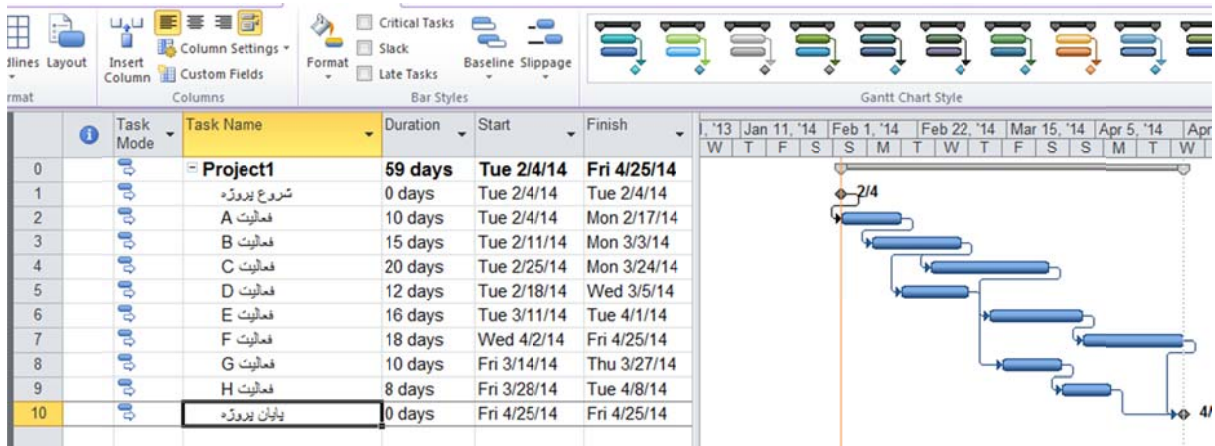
dlines Layout
rmat
Insert Column
Column Settings
Custom Fields
Columns
Format
Critical Tasks
Slack
Late Tasks
Baseline Slippage
Bar Styles
Gantt Chart Style

| | | Task Mode | Task Name | Duration | Start | Finish |
|---|---|---|---|---|---|---|
| 0 | | | Project1 | 59 days | Tue 2/4/14 | Fri 4/25/14 |
| 1 | | | شروع پروژه | 0 days | Tue 2/4/14 | Tue 2/4/14 |
| 2 | | | فعالیت A | 10 days | Tue 2/4/14 | Mon 2/17/14 |
| 3 | | | فعالیت B | 15 days | Tue 2/11/14 | Mon 3/3/14 |
| 4 | | | فعالیت C | 20 days | Tue 2/25/14 | Mon 3/24/14 |
| 5 | | | فعالیت D | 12 days | Tue 2/18/14 | Wed 3/5/14 |
| 6 | | | فعالیت E | 16 days | Tue 3/11/14 | Tue 4/1/14 |
| 7 | | | فعالیت F | 18 days | Wed 4/2/14 | Fri 4/25/14 |
| 8 | | | فعالیت G | 10 days | Fri 3/14/14 | Thu 3/27/14 |
| 9 | | | فعالیت H | 8 days | Fri 3/28/14 | Tue 4/8/14 |
| 10 | | | پایان پروژه | 0 days | Fri 4/25/14 | Fri 4/25/14 |

, '13 Jan 11, '14 Feb 1, '14 Feb 22, '14 Mar 15, '14 Apr 5, '14 Apr
W T F S S M T W T F S S M T W

2/4
4/